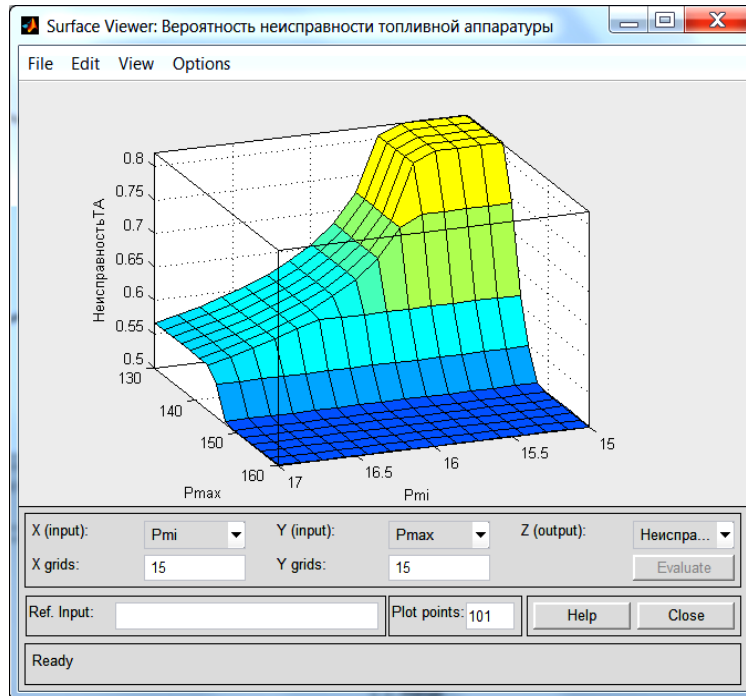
Surface Viewer: Вероятность неисправности топливной аппаратуры

File Edit View Options

0.8
0.75
0.7
0.65
0.6
0.55
0.5
НеисправностьТА

130
140
150
160
Pmax

17
16.5
16
15.5
15
Pmi

X (input): Pmi
Y (input): Pmax
Z (output): Неиспра...
X grids: 15
Y grids: 15
Evaluate

Ref. Input:
Plot points: 101
Help
Close

Ready